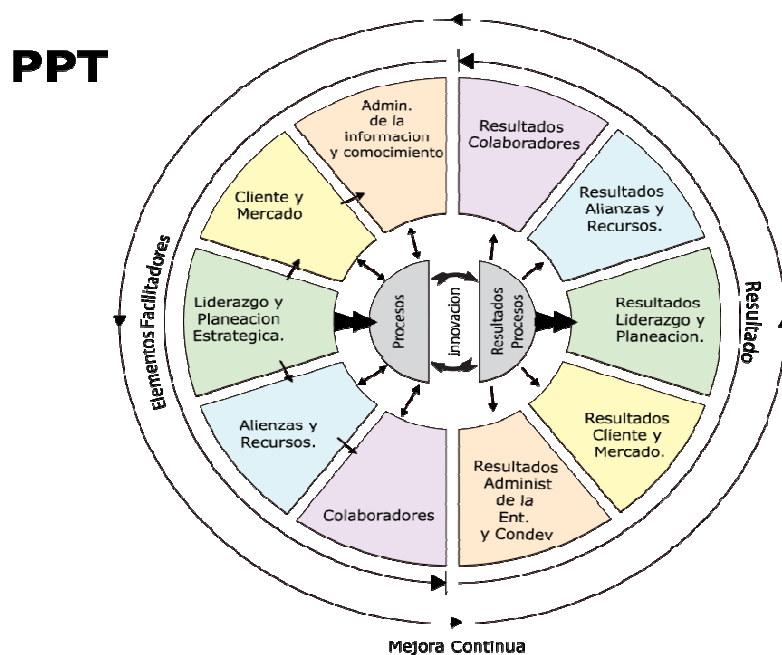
PPT

Admin. de la informacion y comocimiento

Cliente y Mercado

Liderazgo y Planeacion Estrategica.

Alienzas y Recursos.

Colaboradores

Resultados Colaboradores

Resultados Alianzas y Recursos.

Resultados Liderazgo y Planeacion.

Resultados Cliente y Mercado.

Resultados Administ de la Ent. y Condev

Procesos

Innovacion

Resultados Procesos

Elementos Facilitadores

Resultado

Mejora Continua